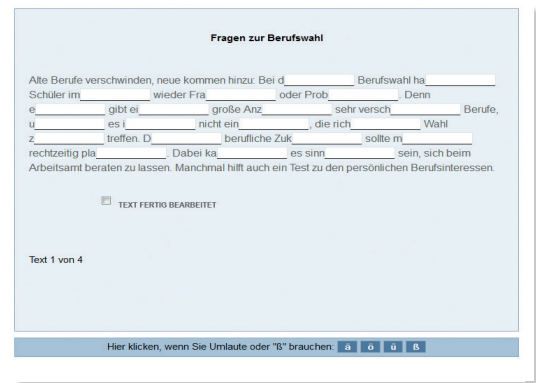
Fragen zur Berufswahl

Alte Berufe verschwinden, neue kommen hinzu: Bei d__________ Berufswahl ha__________ Schüler im__________ wieder Fra__________ oder Prob__________. Denn e__________ gibt ei__________ große Anz__________ sehr versch__________ Berufe, u__________ es i__________ nicht ein__________, die rich__________ Wahl z__________ treffen. D__________ berufliche Zuk__________ sollte m__________ rechtzeitig pla__________. Dabei ka__________ es sinn__________ sein, sich beim Arbeitsamt beraten zu lassen. Manchmal hilft auch ein Test zu den persönlichen Berufsinteressen.

TEXT FERTIG BEARBEITET

Text 1 von 4

Hier klicken, wenn Sie Umlaute oder "ß" brauchen: ä ö ü ß